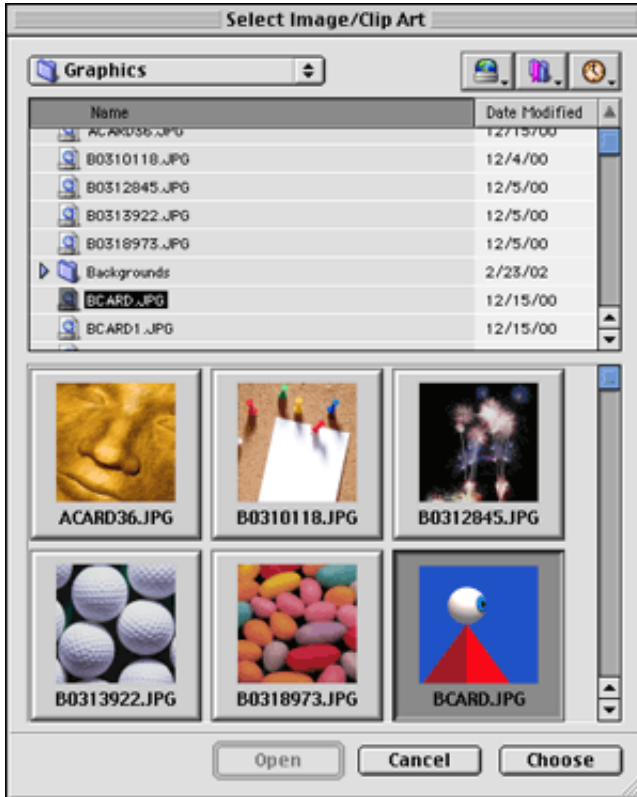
Select Image/Clip Art

Graphics

| Name | Date Modified |
|---|---|
| ACARD36.JPG | 12/15/00 |
| B0310118.JPG | 12/4/00 |
| B0312845.JPG | 12/5/00 |
| B0313922.JPG | 12/5/00 |
| B0318973.JPG | 12/5/00 |
| Backgrounds | 2/23/02 |
| BCARD.JPG | 12/15/00 |
| BCARD1.JPG | 12/15/00 |

ACARD36.JPG
B0310118.JPG
B0312845.JPG
B0313922.JPG
B0318973.JPG
BCARD.JPG

Open
Cancel
Choose